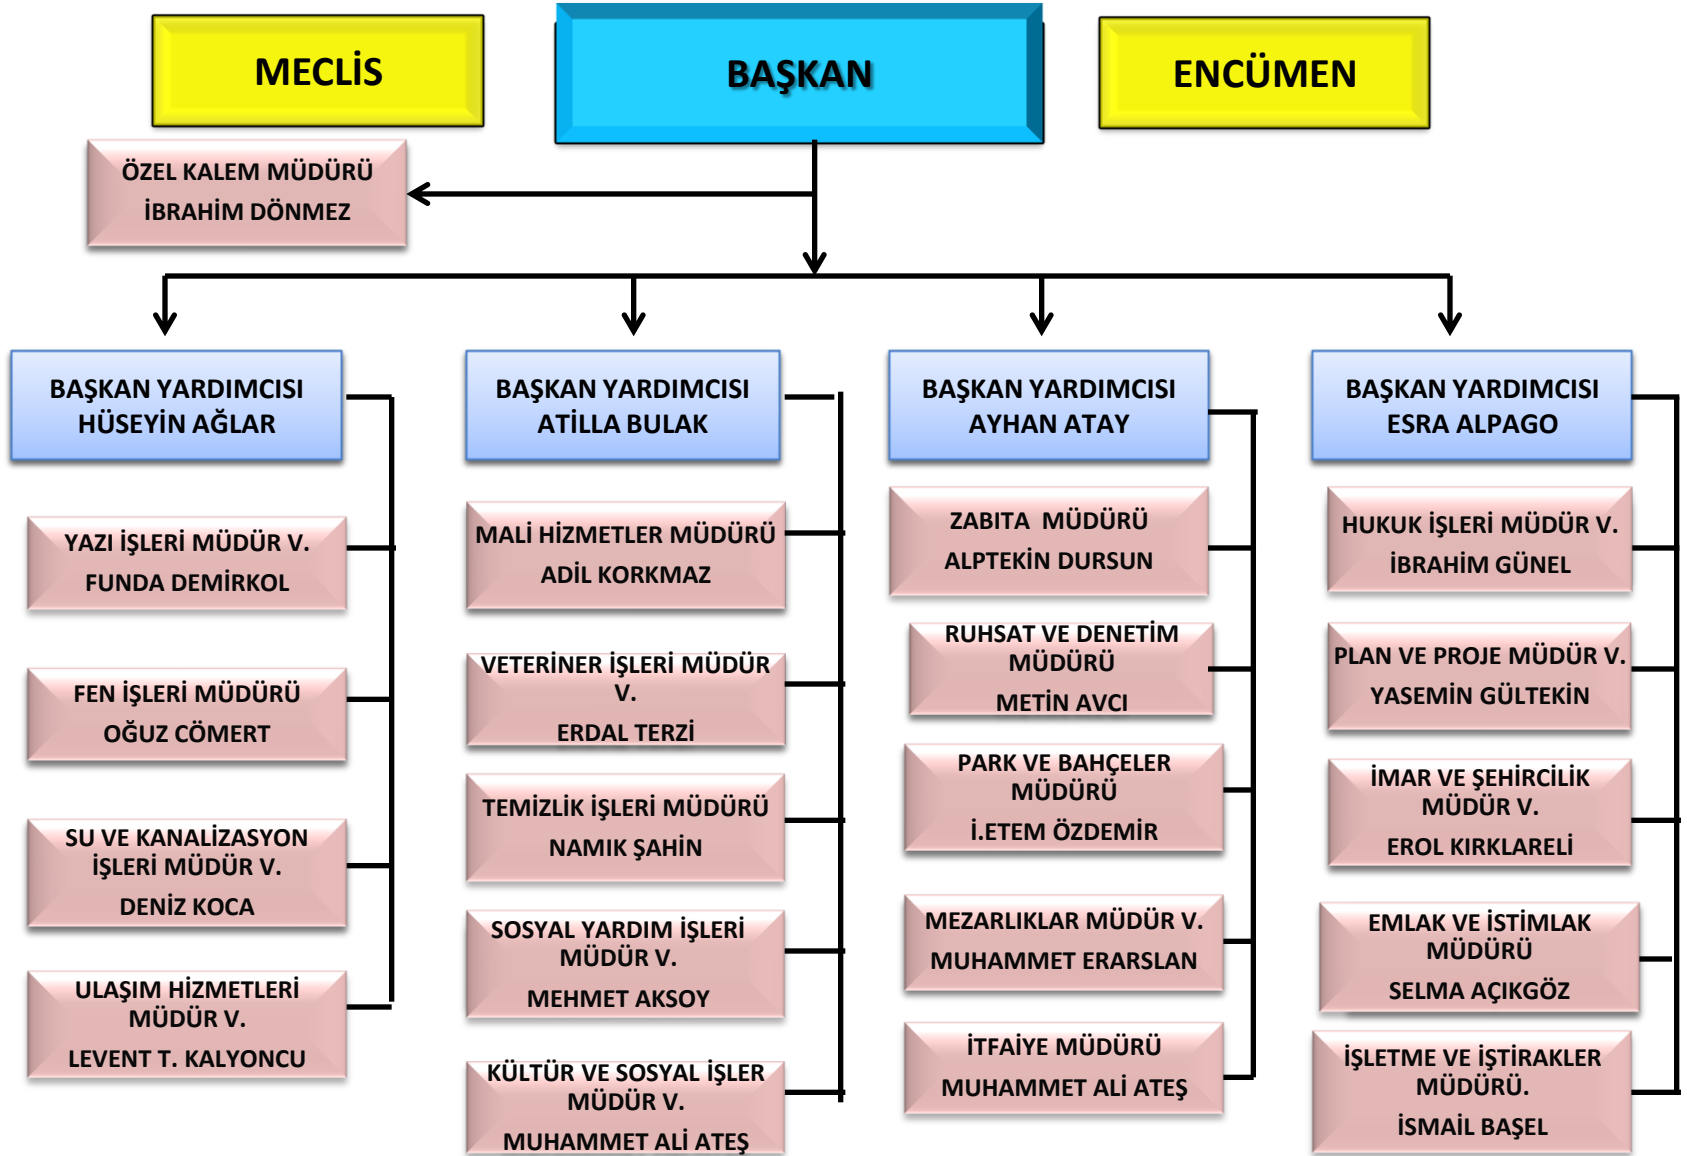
MECLİS

BAŞKAN

ENCÜMEN

ÖZEL KALEM MÜDÜRÜ
İBRAHİM DÖNMEZ

BAŞKAN YARDIMCISI
HÜSEYİN AĞLAR

YAZI İŞLERİ MÜDÜR V.
FUNDA DEMİRKOL

FEN İŞLERİ MÜDÜRÜ
OĞUZ CÖMERT

SU VE KANALİZASYON İŞLERİ MÜDÜR V.
DENİZ KOCA

ULAŞIM HİZMETLERİ MÜDÜR V.
LEVENT T. KALYONCU

BAŞKAN YARDIMCISI
ATİLLA BULAK

MALİ HİZMETLER MÜDÜRÜ
ADİL KORKMAZ

VETERİNER İŞLERİ MÜDÜR V.
ERDAL TERZİ

TEMİZLİK İŞLERİ MÜDÜRÜ
NAMIK ŞAHİN

SOSYAL YARDIM İŞLERİ MÜDÜR V.
MEHMET AKSOY

KÜLTÜR VE SOSYAL İŞLER MÜDÜR V.
MUHAMMET ALİ ATEŞ

BAŞKAN YARDIMCISI
AYHAN ATAY

ZABITA MÜDÜRÜ
ALPTEKİN DURSUN

RUHSAT VE DENETİM MÜDÜRÜ
METİN AVCI

PARK VE BAHÇELER MÜDÜRÜ
İ.ETEM ÖZDEMİR

MEZARLIKLAR MÜDÜR V.
MUHAMMET ERARSLAN

İTFAİYE MÜDÜRÜ
MUHAMMET ALİ ATEŞ

BAŞKAN YARDIMCISI
ESRA ALPAGO

HUKUK İŞLERİ MÜDÜR V.
İBRAHİM GÜNEL

PLAN VE PROJE MÜDÜR V.
YASEMİN GÜLTEKİN

İMAR VE ŞEHİRCİLİK MÜDÜR V.
EROL KIRKLARELİ

EMLAK VE İSTİMLAK MÜDÜRÜ
SELMA AÇIKGÖZ

İŞLETME VE İŞTİRAKLER MÜDÜRÜ.
İSMAİL BAŞEL